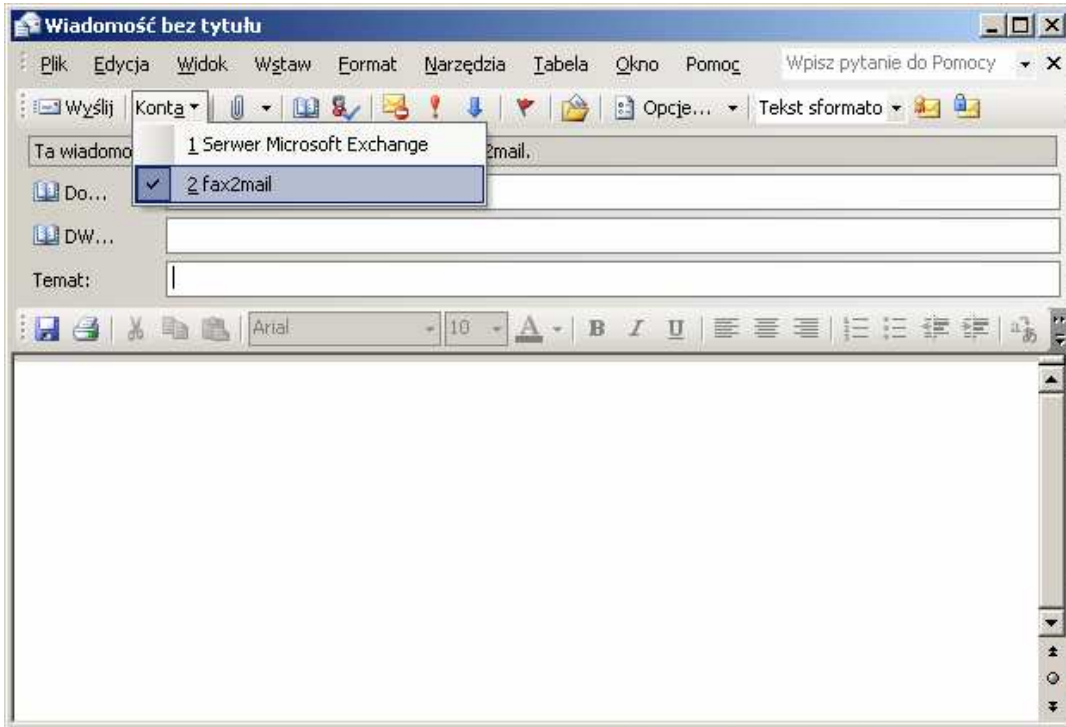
Wiadomość bez tytułu

Plik Edycja Widok Wstaw Format Narzędzia Tabela Okno Pomoc Wpisz pytanie do Pomocy

Wyślij Konta Opcje... Tekst sformato

1 Serwer Microsoft Exchange

2 fax2mail

Ta wiadomo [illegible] 2mail.

Do...

DW...

Temat:

Arial 10 B I U